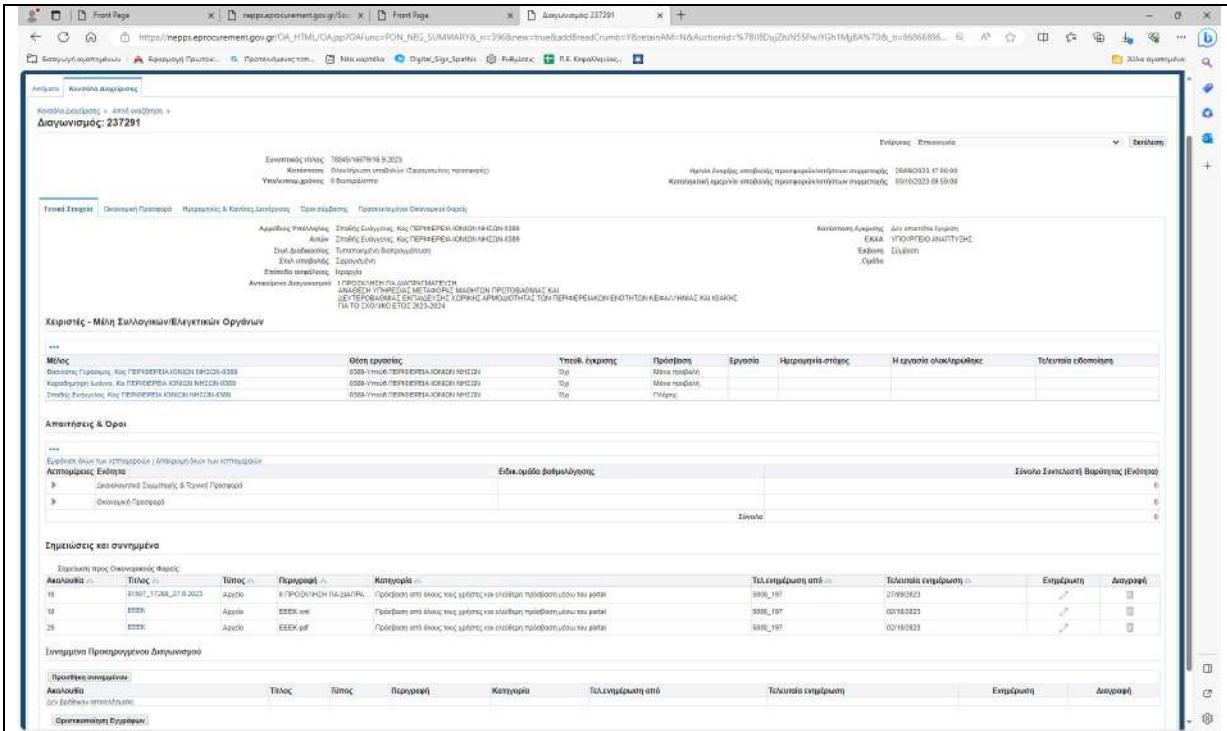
Front Page | nepps.eprocurement.gov.gr/Soc | Front Page | Διαγωνισμός 237291

https://nepps.eprocurement.gov.gr/OA_HTML/OA.jsp?OAFunc=PON_NEG_SUMMARY&_ri=396&new=true&addBreadCrumb=Y&retainAM=N&AuctionId=%7B8DujZnN55Pw/YGh1MjBA%70&_ti=86866896...

Αρχική | Κονσόλα Διαχείρισης

Κονσόλα Διαχείρισης > Αποτ αναζήτησης >
Διαγωνισμός: 237291

Ενέργειες Επεξεργασία | Εκτέλεση

Συνοπτικός τίτλος 78045/16679/16.9.2023
Κατάσταση Ολοκλήρωση υποβολών (Σφραγισμένες προσφορές)
Υπολειπόμενος χρόνος 0 δευτερόλεπτα

Ημ/νία λήξης υποβολής προσφορών/αιτήσεων συμμετοχής 28/09/2023 17:00:00
Καταληκτική ημερ/νία υποβολής προσφορών/αιτήσεων συμμετοχής 03/10/2023 09:59:00

Γενικά Στοιχεία | Οικονομική Προσφορά | Ημερομηνίες & Κανόνες Διενέργειας | Όροι σύμβασης | Προσκεκλημένοι Οικονομικοί Φορείς

Αρμόδιος Υπάλληλος Στεφής Ευάγγελος, Κος ΠΕΡΙΦΕΡΕΙΑ ΙΟΝΙΩΝ ΝΗΣΩΝ-0389
Αιτών Στεφής Ευάγγελος, Κος ΠΕΡΙΦΕΡΕΙΑ ΙΟΝΙΩΝ ΝΗΣΩΝ-0389
Στυλ διαδικασίας Τυποποιημένη διαπραγμάτευση
Στυλ υποβολής Σφραγισμένη
Επίπεδο ασφάλειας Ιεραρχία
Αντικείμενο Διαγωνισμού 1 ΠΡΟΣΚΛΗΣΗ ΓΙΑ ΔΙΑΠΡΑΓΜΑΤΕΥΣΗ ΑΝΑΘΕΣΗ ΥΠΗΡΕΣΙΑΣ ΜΕΤΑΦΟΡΑΣ ΜΑΘΗΤΩΝ ΠΡΩΤΟΒΑΘΜΙΑΣ ΚΑΙ ΔΕΥΤΕΡΟΒΑΘΜΙΑΣ ΕΚΠΑΙΔΕΥΣΗΣ ΧΩΡΙΚΗΣ ΑΡΜΟΔΙΟΤΗΤΑΣ ΤΩΝ ΠΕΡΙΦΕΡΕΙΑΚΩΝ ΕΝΟΤΗΤΩΝ ΚΕΦΑΛΛΗΝΙΑΣ ΚΑΙ ΙΘΑΚΗΣ ΓΙΑ ΤΟ ΣΧΟΛΙΚΟ ΕΤΟΣ 2023-2024

Κατάσταση έγκρισης Δεν απαιτείται έγκριση
ΕΚΑΑ ΥΠΟΥΡΓΕΙΟ ΑΝΑΠΤΥΞΗΣ
Έκδοση Σύνδεση
Ομάδα

Χειριστές - Μέλη Συλλογικών/Ελεγκτικών Οργάνων

| Μέλος | Θέση εργασίας | Υπεύθ. έγκρισης | Πρόσβαση | Εργασία | Ημερομηνία-στόχος | Η εργασία ολοκληρώθηκε | Τελευταία ειδοποίηση |
|---|---|---|---|---|---|---|---|
| Βασιλάτος Γεράσιμος, Κος ΠΕΡΙΦΕΡΕΙΑ ΙΟΝΙΩΝ ΝΗΣΩΝ-0389 | 0389-Υπεύθ ΠΕΡΙΦΕΡΕΙΑ ΙΟΝΙΩΝ ΝΗΣΩΝ | Όχι | Μόνο προβολή | | | | |
| Κορασδημητρη Ιωάννα, Κα ΠΕΡΙΦΕΡΕΙΑ ΙΟΝΙΩΝ ΝΗΣΩΝ-0389 | 0389-Υπεύθ ΠΕΡΙΦΕΡΕΙΑ ΙΟΝΙΩΝ ΝΗΣΩΝ | Όχι | Μόνο προβολή | | | | |
| Στεφής Ευάγγελος, Κος ΠΕΡΙΦΕΡΕΙΑ ΙΟΝΙΩΝ ΝΗΣΩΝ-0389 | 0389-Υπεύθ ΠΕΡΙΦΕΡΕΙΑ ΙΟΝΙΩΝ ΝΗΣΩΝ | Όχι | Πλήρης | | | | |

Απαιτήσεις & Όροι

Εμφάνιση όλων των λεπτομερειών | Απόκρυψη όλων των λεπτομερειών

| Λεπτομέρειες Ενότητα | Ειδικ.ομάδα βαθμολόγησης | Σύνολο Συντελεστή Βαρύτητας (Ενότητα) |
|---|---|---|
| Δικαιολογητικά Συμμετοχής & Τεχνική Προσφορά | | 0 |
| Οικονομική Προσφορά | | 0 |
| | Σύνολο | 0 |

Σημειώσεις και συνημμένα

Σημείωση προς Οικονομικούς Φορείς:

| Ακολουθία | Τίτλος | Τύπος | Περιγραφή | Κατηγορία | Τελ.ενημέρωση από | Τελευταία ενημέρωση | Ενημέρωση | Διαγραφή |
|---|---|---|---|---|---|---|---|---|
| 10 | 81507_17288_27.9.2023 | Αρχείο | 8.ΠΡΟΣΚΛΗΣΗ ΓΙΑ ΔΙΑΠΡ... | Πρόσβαση από όλους τους χρήστες και ελεύθερη πρόσβαση μέσω του portal | 5000_197 | 27/09/2023 | | |
| 18 | ΕΕΕΚ | Αρχείο | ΕΕΕΚ.xml | Πρόσβαση από όλους τους χρήστες και ελεύθερη πρόσβαση μέσω του portal | 5000_197 | 02/10/2023 | | |
| 29 | ΕΕΕΚ | Αρχείο | ΕΕΕΚ.pdf | Πρόσβαση από όλους τους χρήστες και ελεύθερη πρόσβαση μέσω του portal | 5000_197 | 02/10/2023 | | |

Συνημμένα Προηγούμενου Διαγωνισμού

Προσθήκη συνημμένου

| Ακολουθία | Τίτλος | Τύπος | Περιγραφή | Κατηγορία | Τελ.ενημέρωση από | Τελευταία ενημέρωση | Ενημέρωση | Διαγραφή |
|---|---|---|---|---|---|---|---|---|
| Δεν βρέθηκαν αποτελέσματα | | | | | | | | |

Οριστικοποίηση Εγγράφων